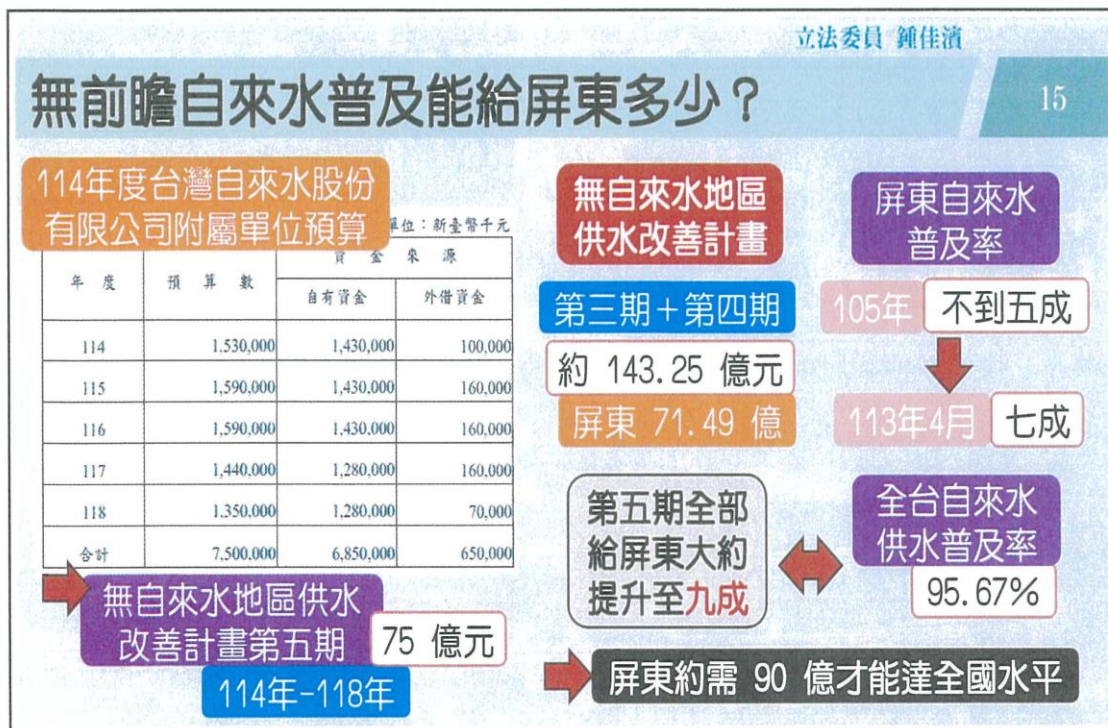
立法委員 鍾佳濱

無前瞻自來水普及能給屏東多少？

15

114年度台灣自來水股份有限公司附屬單位預算

單位：新臺幣千元

| 年度 | 預算數 | 資金來源 自有資金 | 資金來源 外借資金 |
|---|---|---|---|
| 114 | 1,530,000 | 1,430,000 | 100,000 |
| 115 | 1,590,000 | 1,430,000 | 160,000 |
| 116 | 1,590,000 | 1,430,000 | 160,000 |
| 117 | 1,440,000 | 1,280,000 | 160,000 |
| 118 | 1,350,000 | 1,280,000 | 70,000 |
| 合計 | 7,500,000 | 6,850,000 | 650,000 |

無自來水地區供水改善計畫第五期 75 億元

114年-118年

無自來水地區供水改善計畫

第三期＋第四期

約 143.25 億元

屏東 71.49 億

屏東自來水普及率

105年 不到五成

113年4月 七成

第五期全部給屏東大約提升至九成

全台自來水供水普及率

95.67%

屏東約需 90 億才能達全國水平